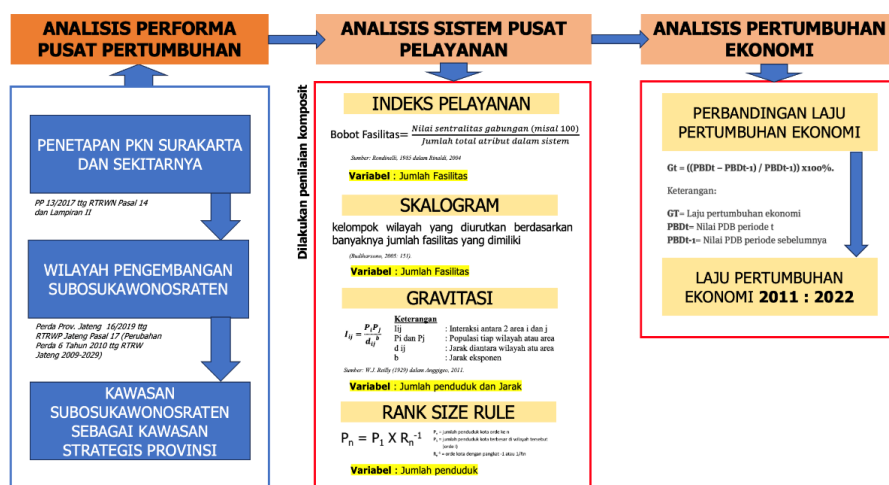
ANALISIS PERFORMA PUSAT PERTUMBUHAN

ANALISIS SISTEM PUSAT PELAYANAN

ANALISIS PERTUMBUHAN EKONOMI

PENETAPAN PKN SURAKARTA DAN SEKITARNYA

PP 13/2017 ttg RTRWN Pasal 14 dan Lampiran II

WILAYAH PENGEMBANGAN SUBOSUKAWONOSRATEN

Perda Prov. Jateng 16/2019 ttg RTRWP Jateng Pasal 17 (Perubahan Perda 6 Tahun 2010 ttg RTRW Jateng 2009-2029)

KAWASAN SUBOSUKAWONOSRATEN SEBAGAI KAWASAN STRATEGIS PROVINSI

Dilakukan penilaian komposit

INDEKS PELAYANAN

Bobot Fasilitas= $\frac{Nilai\ sentralitas\ gabungan\ (misal\ 100)}{Jumlah\ total\ atribut\ dalam\ sistem}$

Sumber: Rondinelli, 1985 dalam Rinaldi, 2004

Variabel : Jumlah Fasilitas

SKALOGRAM

kelompok wilayah yang diurutkan berdasarkan banyaknya jumlah fasilitas yang dimiliki

(Budiharsono, 2005: 151).

Variabel : Jumlah Fasilitas

GRAVITASI

$I_{ij} = \frac{P_i P_j}{d_{ij}^b}$

Keterangan
Iij : Interaksi antara 2 area i dan j
Pi dan Pj : Populasi tiap wilayah atau area
d ij : Jarak diantara wilayah atu area
b : Jarak eksponen

Sumber: W.J. Reilly (1929) dalam Anggiyo, 2011.

Variabel : Jumlah penduduk dan Jarak

RANK SIZE RULE

$P_n = P_1 X R_n^{-1}$

$P_n$ = jumlah penduduk kota orde ke n
$P_1$ = jumlah penduduk kota terbesar di wilayah tersebut (orde I)
$R_n^{-1}$ = orde kota dengan pangkat -1 atau 1/Rn

Variabel : Jumlah penduduk

PERBANDINGAN LAJU PERTUMBUHAN EKONOMI

Gt = ((PBDt – PBDt-1) / PBDt-1)) x100%.

Keterangan:

GT= Laju pertumbuhan ekonomi
PBDt= Nilai PDB periode t
PBDt-1= Nilai PDB periode sebelumnya

LAJU PERTUMBUHAN EKONOMI 2011 : 2022